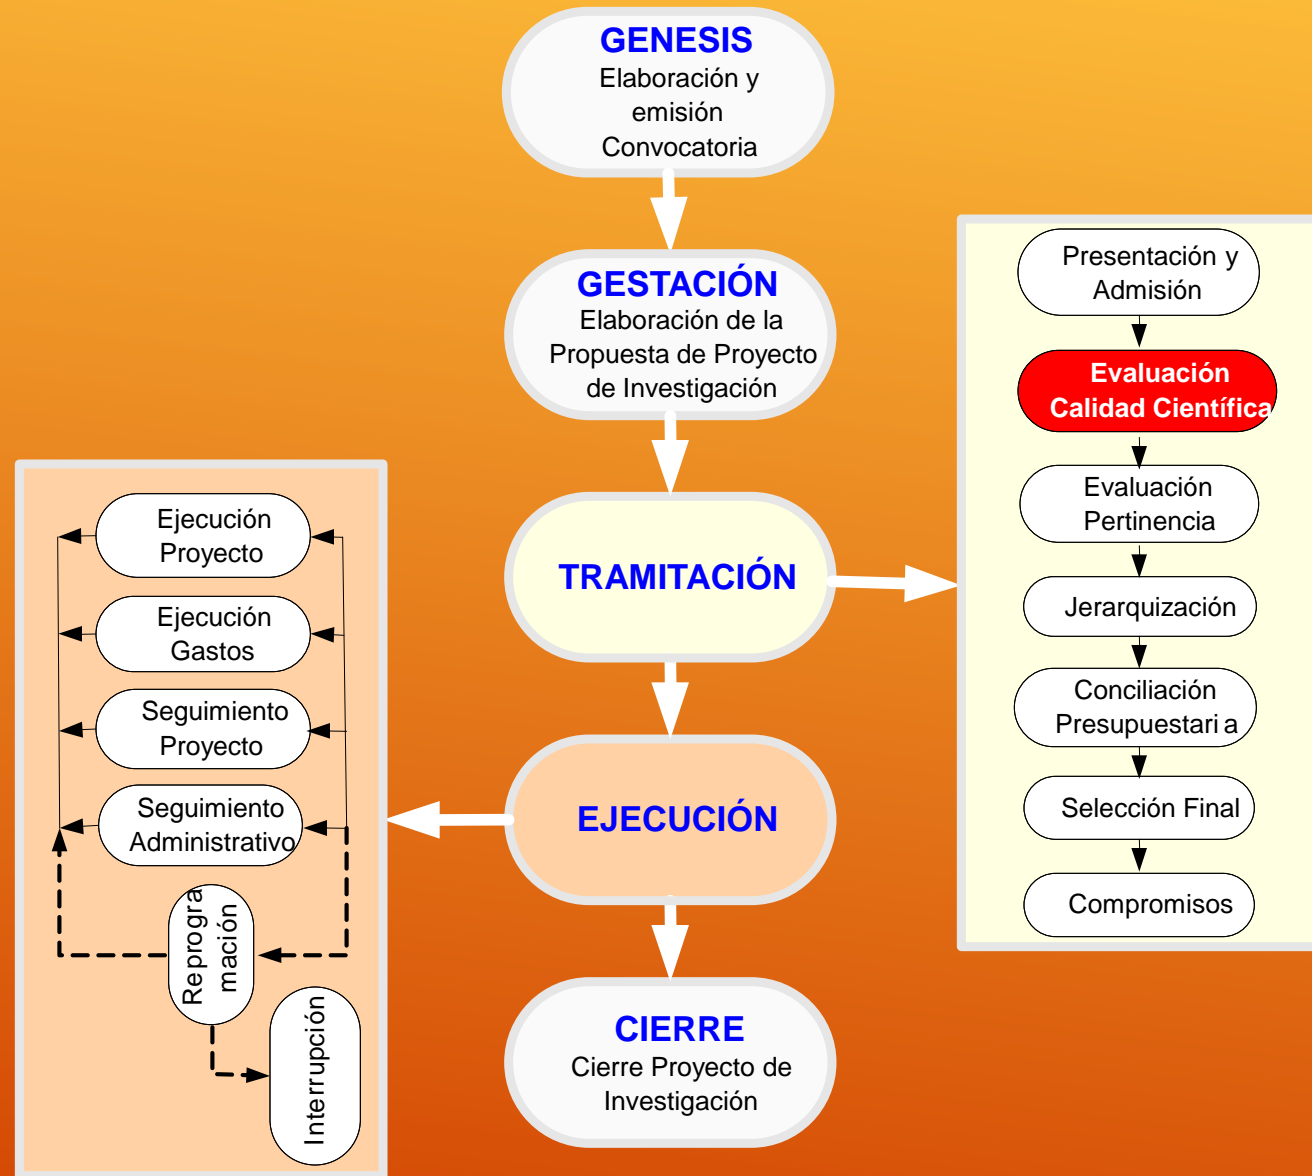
GENESIS
Elaboración y emisión Convocatoria

GESTACIÓN
Elaboración de la Propuesta de Proyecto de Investigación

TRAMITACIÓN

EJECUCIÓN

CIERRE
Cierre Proyecto de Investigación

Presentación y Admisión

Evaluación Calidad Científica

Evaluación Pertinencia

Jerarquización

Conciliación Presupuestari a

Selección Final

Compromisos

Ejecución Proyecto

Ejecución Gastos

Seguimiento Proyecto

Seguimiento Administrativo

Reprogra mación

Interrupción